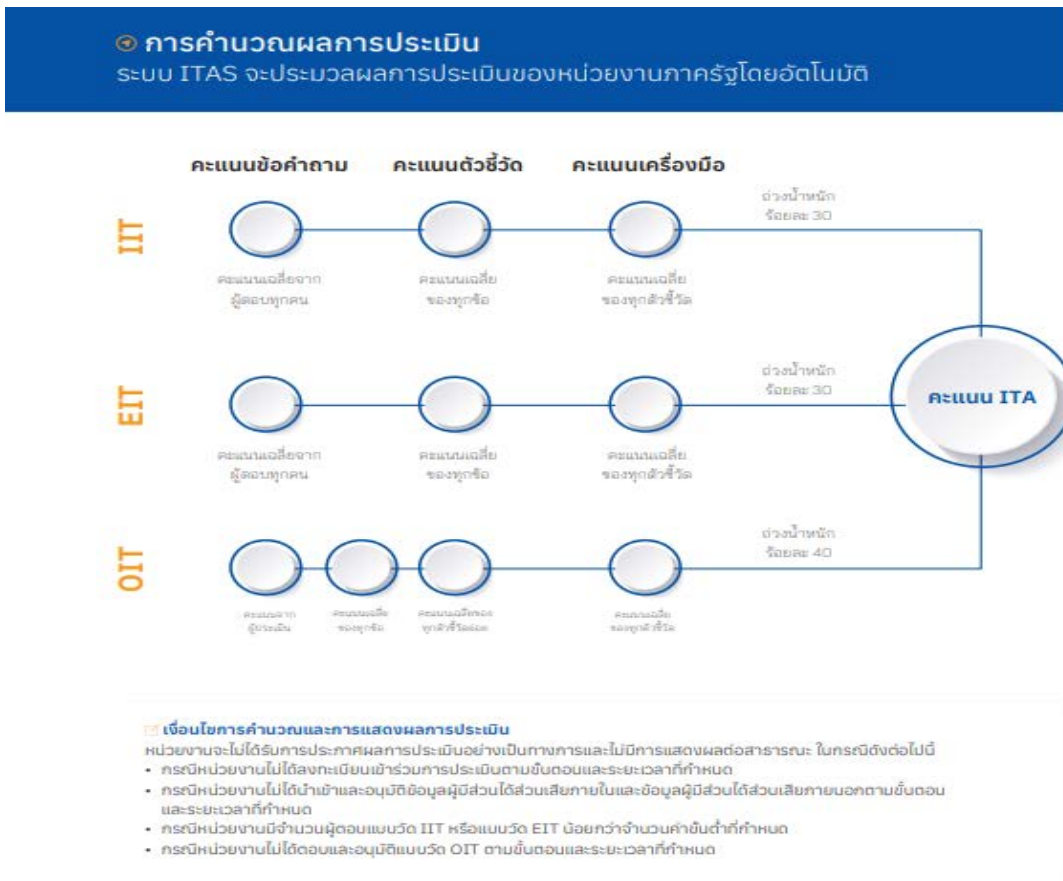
การคำนวณผลการประเมิน
ระบบ ITAS จะประมวลผลการประเมินของหน่วยงานภาครัฐโดยอัตโนมัติ

คะแนนข้อคำถาม คะแนนตัวชี้วัด คะแนนเครื่องมือ

IIT

คะแนนเฉลี่ยจากผู้ตอบทุกคน

คะแนนเฉลี่ยของทุกข้อ

คะแนนเฉลี่ยของทุกตัวชี้วัด

ถ่วงน้ำหนัก ร้อยละ 30

EIT

คะแนนเฉลี่ยจากผู้ตอบทุกคน

คะแนนเฉลี่ยของทุกข้อ

คะแนนเฉลี่ยของทุกตัวชี้วัด

ถ่วงน้ำหนัก ร้อยละ 30

คะแนน ITA

OIT

คะแนนจากผู้ประเมิน

คะแนนเฉลี่ยของทุกข้อ

คะแนนเฉลี่ยของทุกตัวชี้วัดย่อย

คะแนนเฉลี่ยของทุกตัวชี้วัด

ถ่วงน้ำหนัก ร้อยละ 40

เงื่อนไขการคำนวณและการแสดงผลการประเมิน
หน่วยงานจะไม่ได้รับการประกาศผลการประเมินอย่างเป็นทางการและไม่มีการแสดงผลต่อสาธารณะ ในกรณีดังต่อไปนี้
• กรณีหน่วยงานไม่ได้ลงทะเบียนเข้าร่วมการประเมินตามขั้นตอนและระยะเวลาที่กำหนด
• กรณีหน่วยงานไม่ได้นำเข้าและอนุมัติข้อมูลผู้มีส่วนได้ส่วนเสียภายในและข้อมูลผู้มีส่วนได้ส่วนเสียภายนอกตามขั้นตอนและระยะเวลาที่กำหนด
• กรณีหน่วยงานมีจำนวนผู้ตอบแบบวัด IIT หรือแบบวัด EIT น้อยกว่าจำนวนค่าขั้นต่ำที่กำหนด
• กรณีหน่วยงานไม่ได้ตอบและอนุมัติแบบวัด OIT ตามขั้นตอนและระยะเวลาที่กำหนด